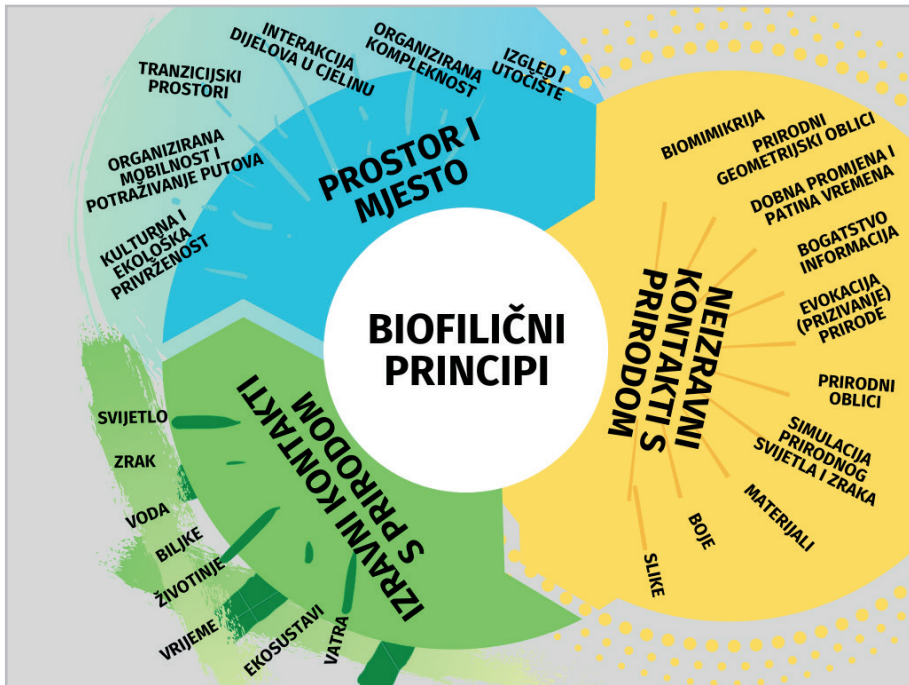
BIOFILIČNI PRINCIPI

PROSTOR I MJESTO

TRANZICIJSKI PROSTORI

INTERAKCIJA DIJELOVA U CJELINU

ORGANIZIRANA KOMPLEKNOST

IZGLED I UTOČIŠTE

ORGANIZIRANA MOBILNOST I POTRAŽIVANJE PUTOVA

KULTURNA I EKOLOŠKA PRIVRŽENOST

NEIZRAVNI KONTAKTI S PRIRODOM

BIOMIMIKRIJA

PRIRODNI GEOMETRIJSKI OBLICI

DOBNA PROMJENA I PATINA VREMENA

BOGATSTVO INFORMACIJA

EVOKACIJA (PRIZIVANJE) PRIRODE

PRIRODNI OBLICI

SIMULACIJA PRIRODNOG SVIJETLA I ZRAKA

MATERIJALI

BOJE

SLIKE

IZRAVNI KONTAKTI S PRIRODOM

SVIJETLO

ZRAK

VODA

BILJKE

ŽIVOTINJE

VRIJEME

EKOSUSTAVI

VATRA